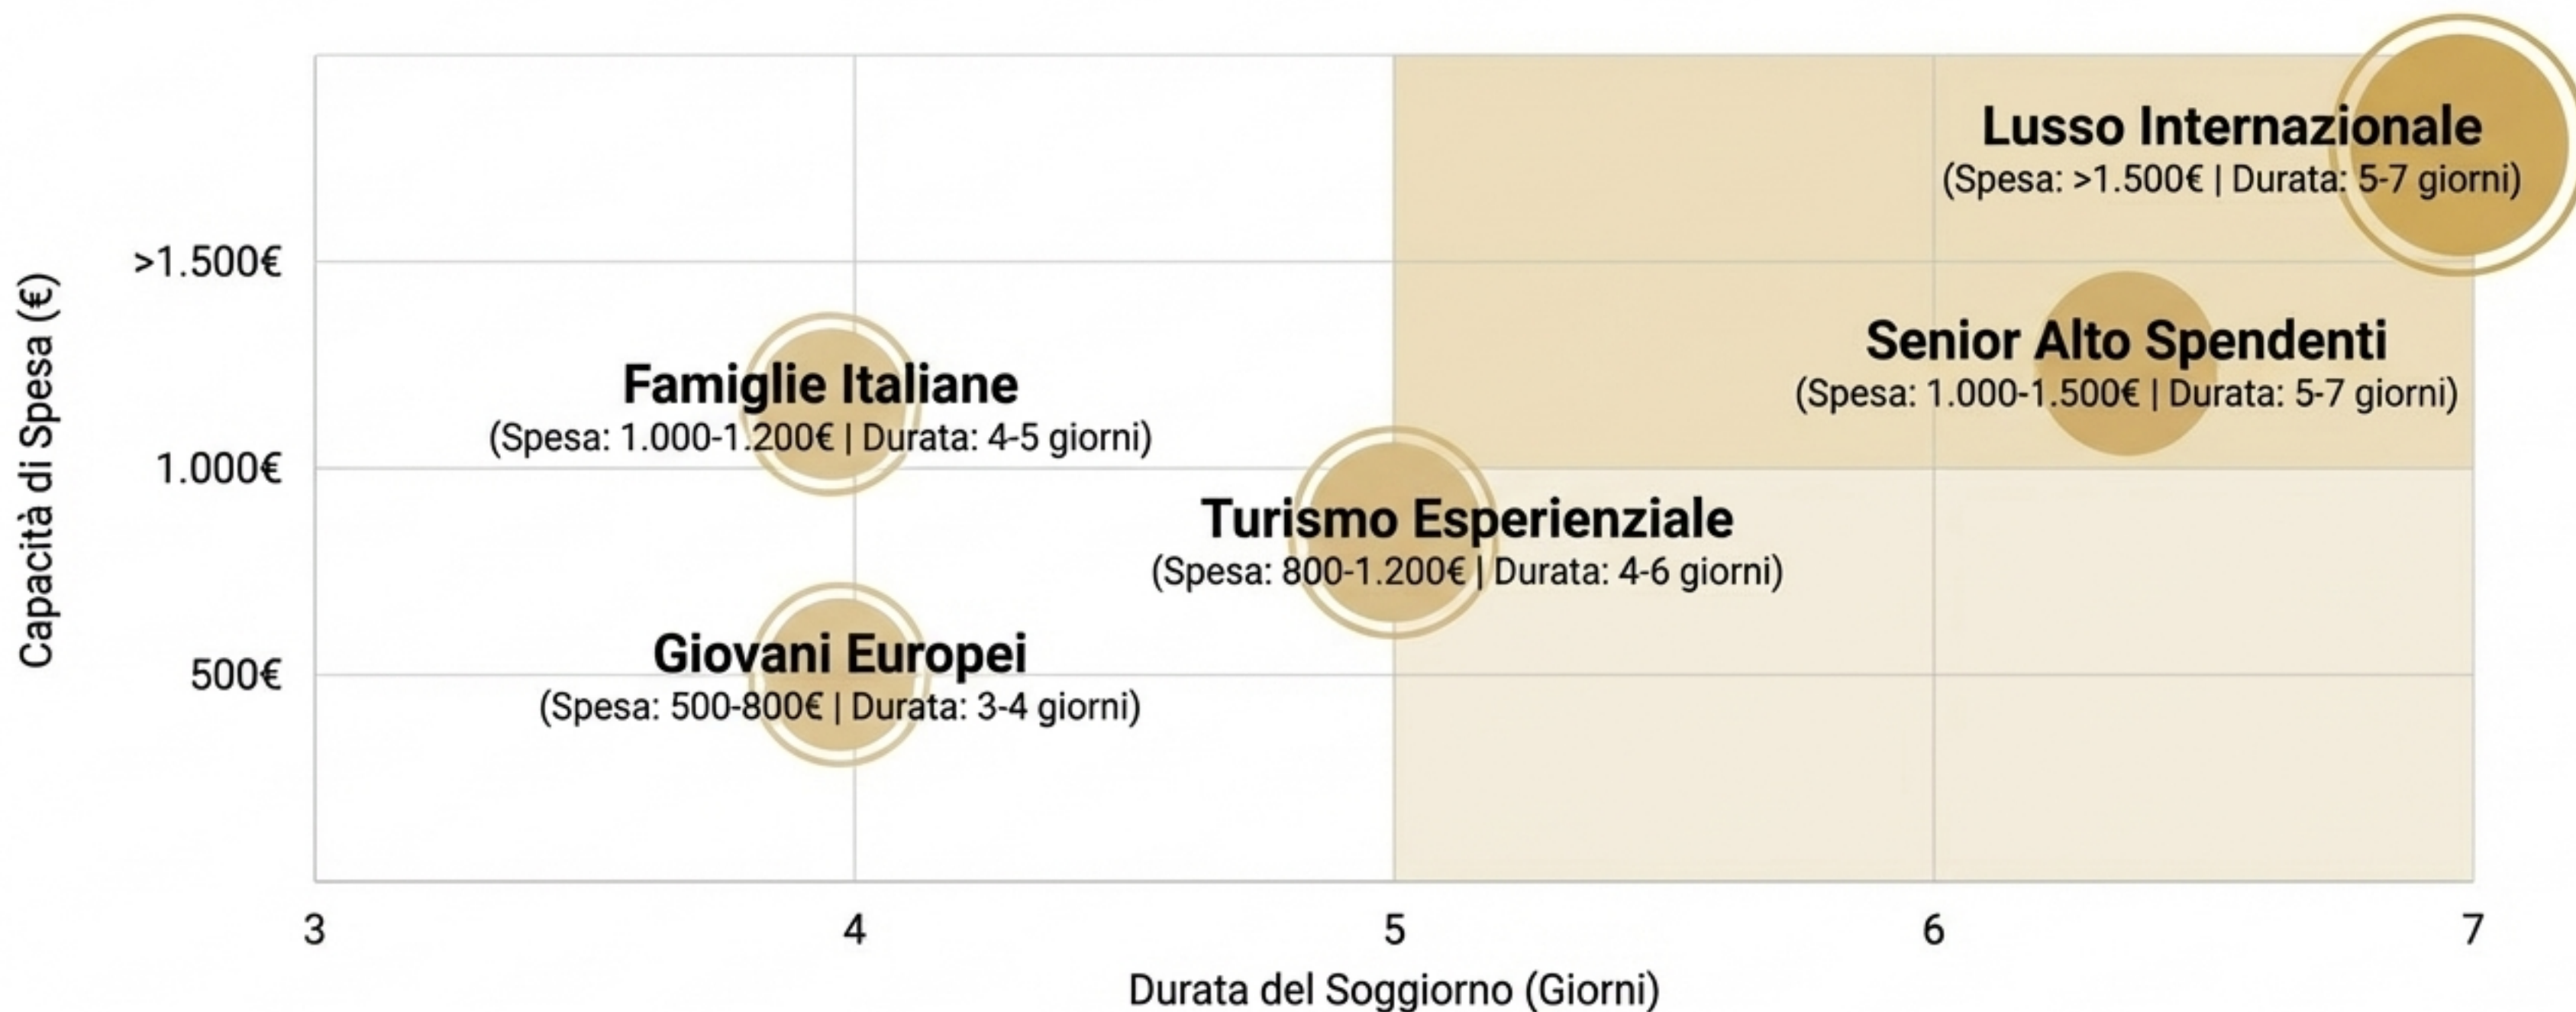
Capacità di Spesa (€)

>1.500€

1.000€

500€

Lusso Internazionale
(Spesa: >1.500€ | Durata: 5-7 giorni)

Senior Alto Spendenti
(Spesa: 1.000-1.500€ | Durata: 5-7 giorni)

Famiglie Italiane
(Spesa: 1.000-1.200€ | Durata: 4-5 giorni)

Turismo Esperienziale
(Spesa: 800-1.200€ | Durata: 4-6 giorni)

Giovani Europei
(Spesa: 500-800€ | Durata: 3-4 giorni)

3 4 5 6 7

Durata del Soggiorno (Giorni)